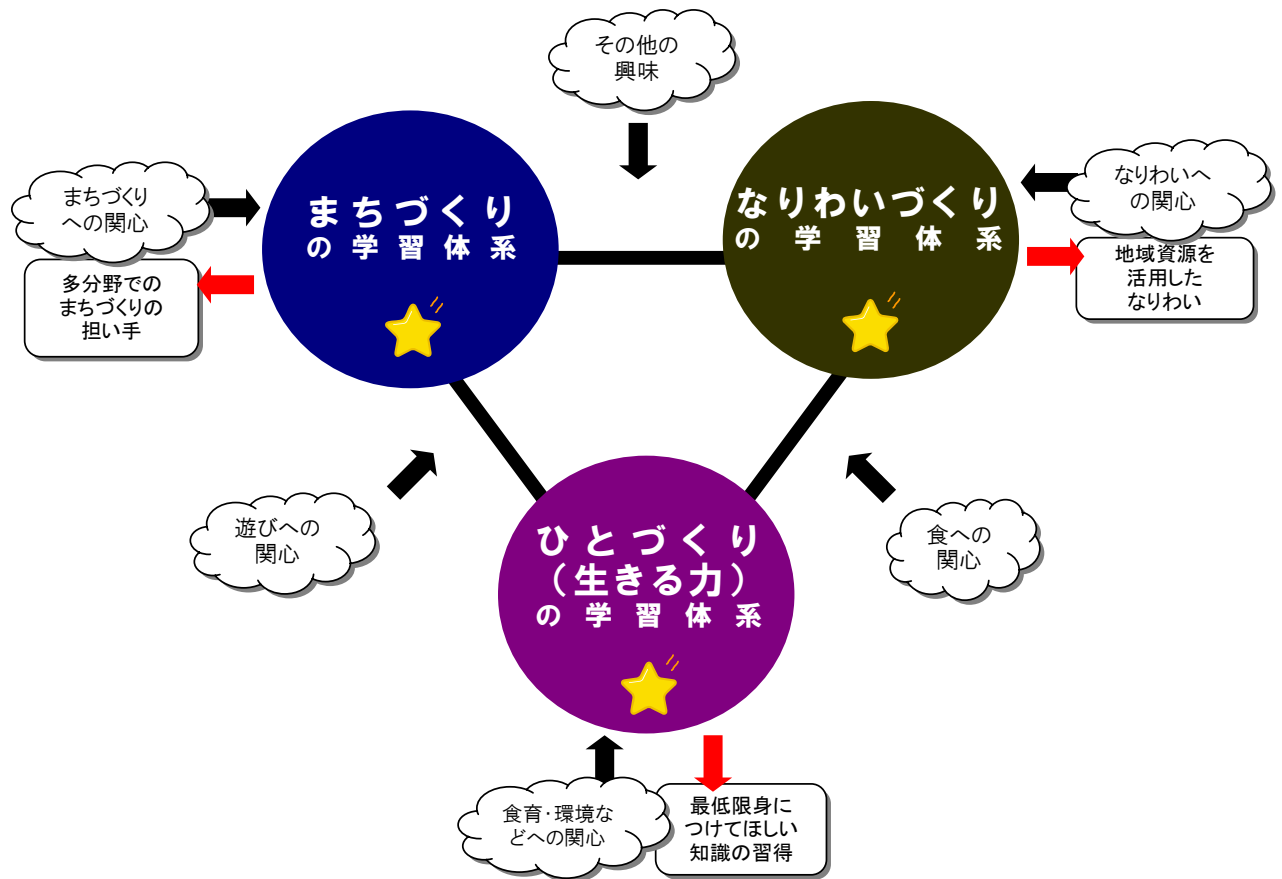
その他の興味

まちづくりへの関心

まちづくりの学習体系

多分野でのまちづくりの担い手

なりわいへの関心

なりわいづくりの学習体系

地域資源を活用したなりわい

遊びへの関心

食への関心

ひとづくり（生きる力）の学習体系

食育・環境などへの関心

最低限身につけてほしい知識の習得